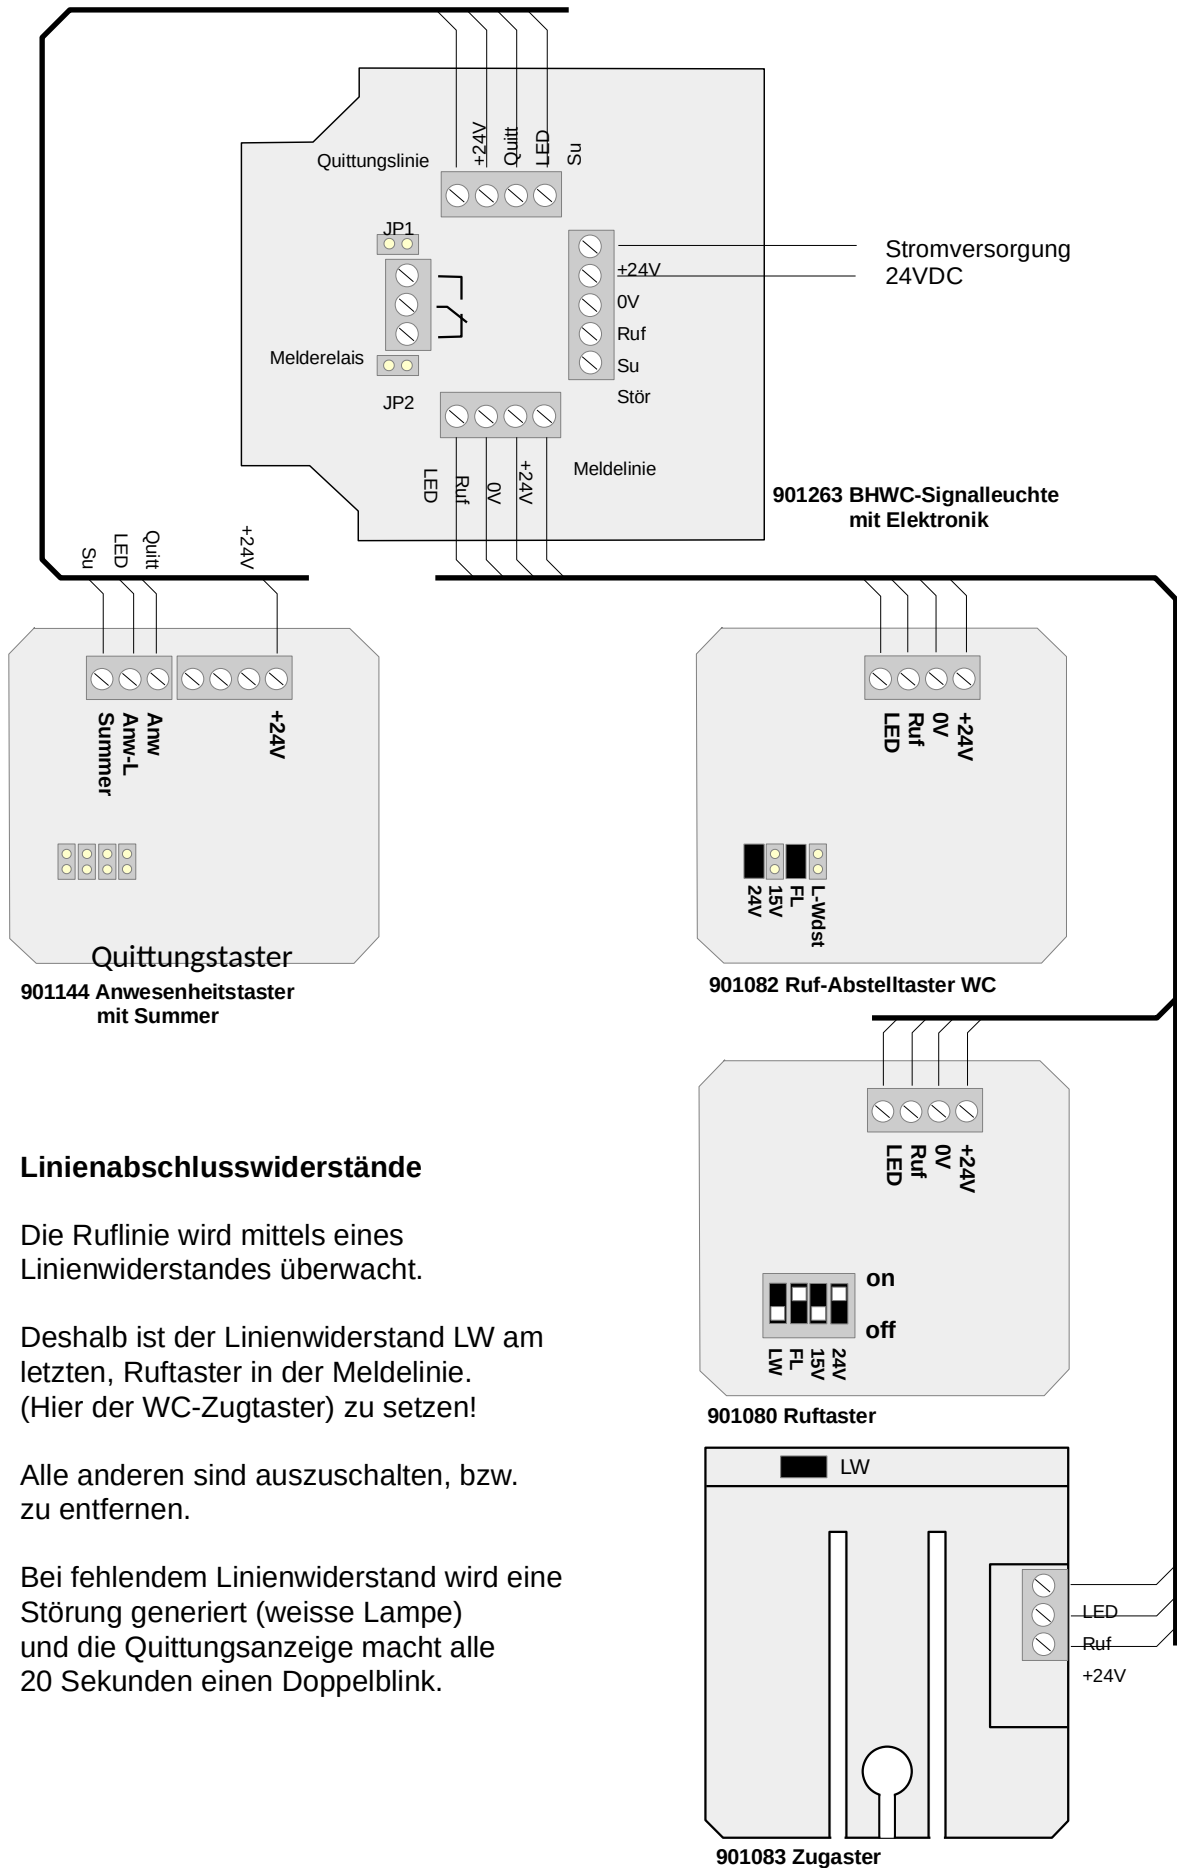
Quittungslinie

+24V
Quitt
LED
Su

JP1

Stromversorgung
24VDC

+24V
0V
Ruf
Su
Stör

Melderelais

JP2

LED
Ruf
0V
+24V

Meldelinie

901263 BHWC-Signalleuchte mit Elektronik

Su
LED
Quitt
+24V

Anw
Anw-L
Summer
+24V

Quittungstaster
901144 Anwesenheitstaster mit Summer

LED
Ruf
0V
+24V

24V
15V
FL
L-Wdst

901082 Ruf-Abstelltaster WC

LED
Ruf
0V
+24V

on
off
LW
FL
15V
24V

901080 Ruftaster

**Linienabschlusswiderstände**

Die Ruflinie wird mittels eines Linienwiderstandes überwacht.

Deshalb ist der Linienwiderstand LW am letzten, Ruftaster in der Meldelinie. (Hier der WC-Zugtaster) zu setzen!

Alle anderen sind auszuschalten, bzw. zu entfernen.

Bei fehlendem Linienwiderstand wird eine Störung generiert (weisse Lampe) und die Quittungsanzeige macht alle 20 Sekunden einen Doppelblink.

LW

LED
Ruf
+24V

901083 Zugaster